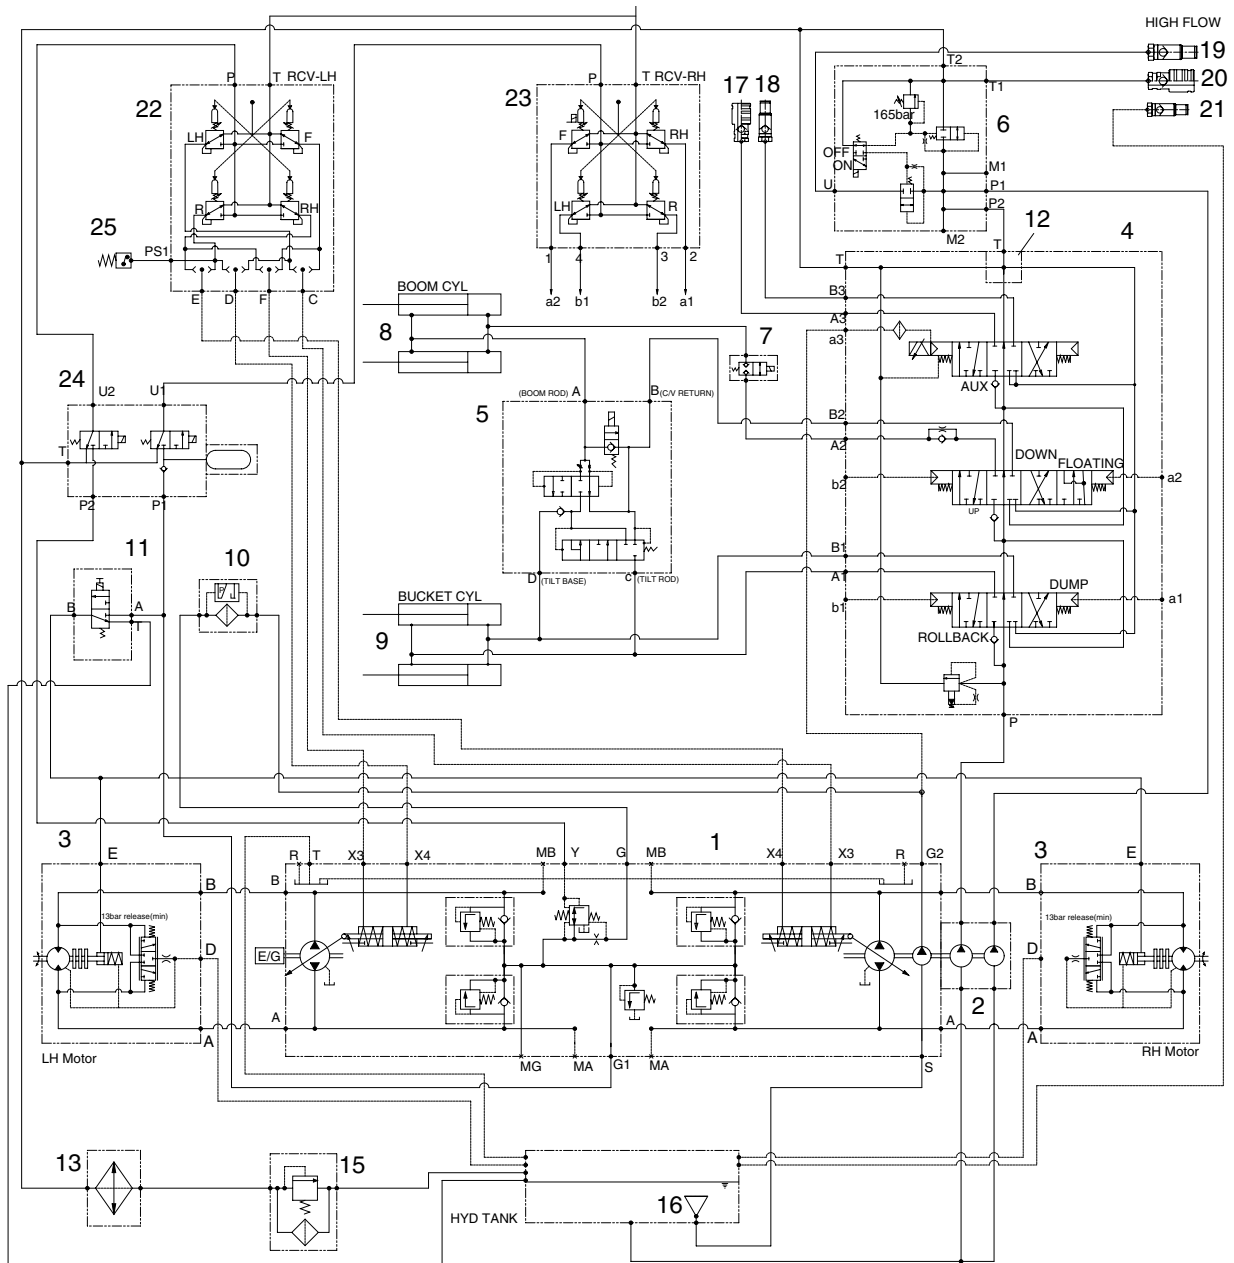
HIGH FLOW
19
20
21
T2
T1
165bar
6
OFF
ON
M1
U
P1
P2
M2
12
4
T
17 18
22
P T RCV-LH
LH F
R RH
25
PS1
E D F C
23
P T RCV-RH
F RH
LH R
1 4 3 2
a2 b1 b2 a1
BOOM CYL
8
7
T
B3
A3
a3
AUX
24
U2 U1
T
P2 P1
(BOOM ROD) A
B(C/V RETURN)
5
B2
A2
b2
DOWN FLOATING
UP
a2
11
B A
10
D (TILT BASE)
C (TILT ROD)
B1
A1
b1
DUMP
ROLLBACK
a1
BUCKET CYL
9
P
3
E
B
13bar release(min)
D
A
LH Motor
R T X3 X4 MB Y G MB
1
X4 X3 R G2
B
E/G
A
MG MA G1 MA
S
2
3
E
B
13bar release(min)
D
A
A
RH Motor
13
15
16
HYD TANK